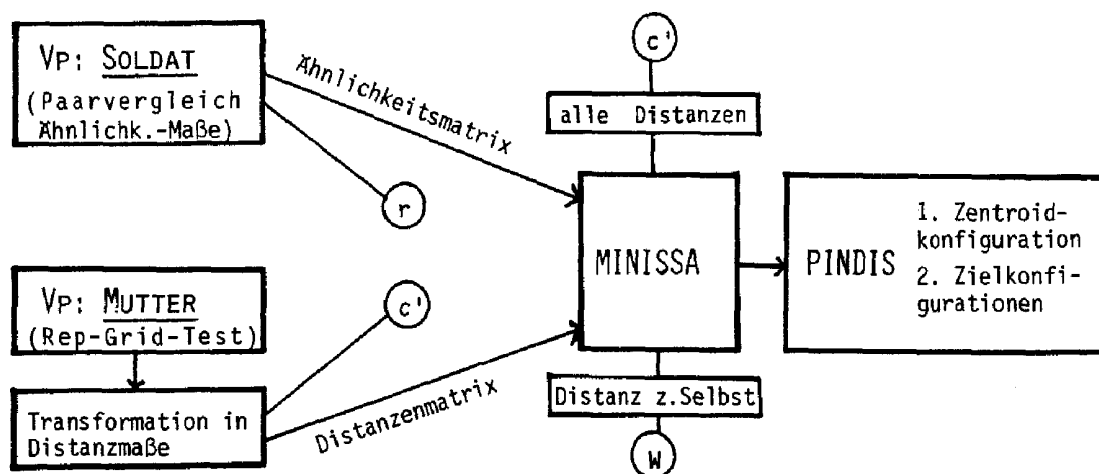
VP: SOLDAT
(Paarvergleich Ähnlichk.-Maße)

Ähnlichkeitsmatrix

r

VP: MUTTER
(Rep-Grid-Test)

Transformation in Distanzmaße

c'

Distanzenmatrix

c'

alle Distanzen

MINISSA

Distanz z.Selbst

W

PINDIS

1. Zentroidkonfiguration
2. Zielkonfigurationen